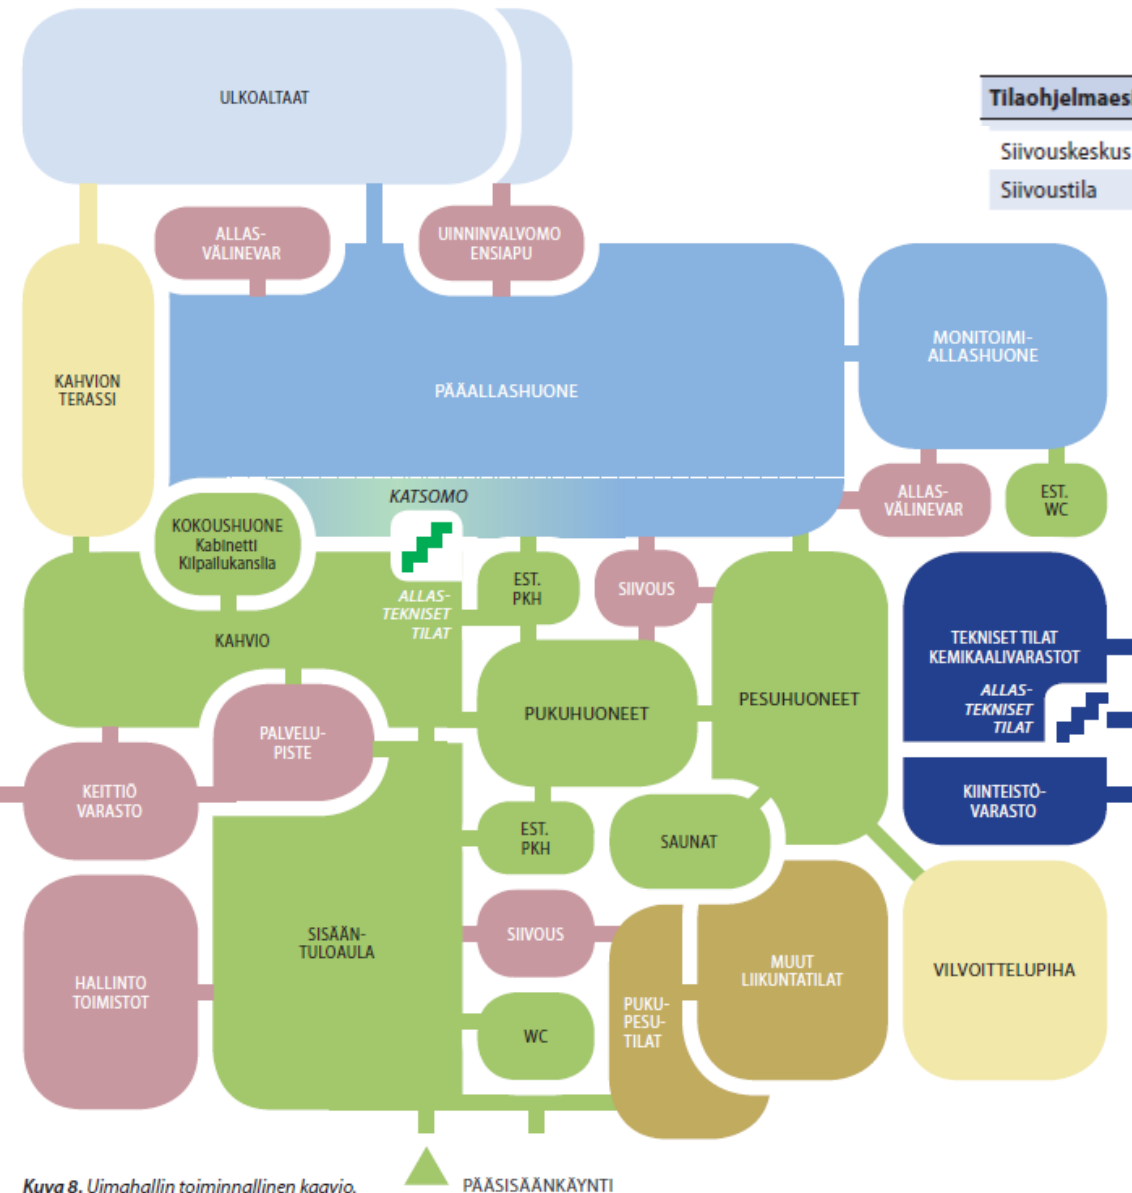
ULKOALTAAT

Tilaohjelmaes

Siivouskeskus

Siivoustila

ALLAS-VÄLINEVAR

UINNINVALVOMO ENSIAPU

KAHVION TERASSI

PÄÄALLASHUONE

MONITOIMI-ALLASHUONE

KATSOMO

ALLAS-VÄLINEVAR

EST. WC

KOKOUSHUONE Kabinetti Kilpailukanslia

ALLAS-TEKNISET TILAT

EST. PKH

SIIVOUS

KAHVIO

TEKNISET TILAT KEMIKAALIVARASTOT

ALLAS-TEKNISET TILAT

PUKUHUONEET

PESUHUONEET

PALVELU-PISTE

KEITTIÖ VARASTO

KIINTEISTÖ-VARASTO

EST. PKH

SAUNAT

SISÄÄN-TULOAULA

SIIVOUS

MUUT LIIKUNTATILAT

VILVOITTELUPIHA

HALLINTO TOIMISTOT

PUKU-PESU-TILAT

WC

Kuva 8. Uimahallin toiminnallinen kaavio.

PÄÄSISÄÄNKÄYNTI